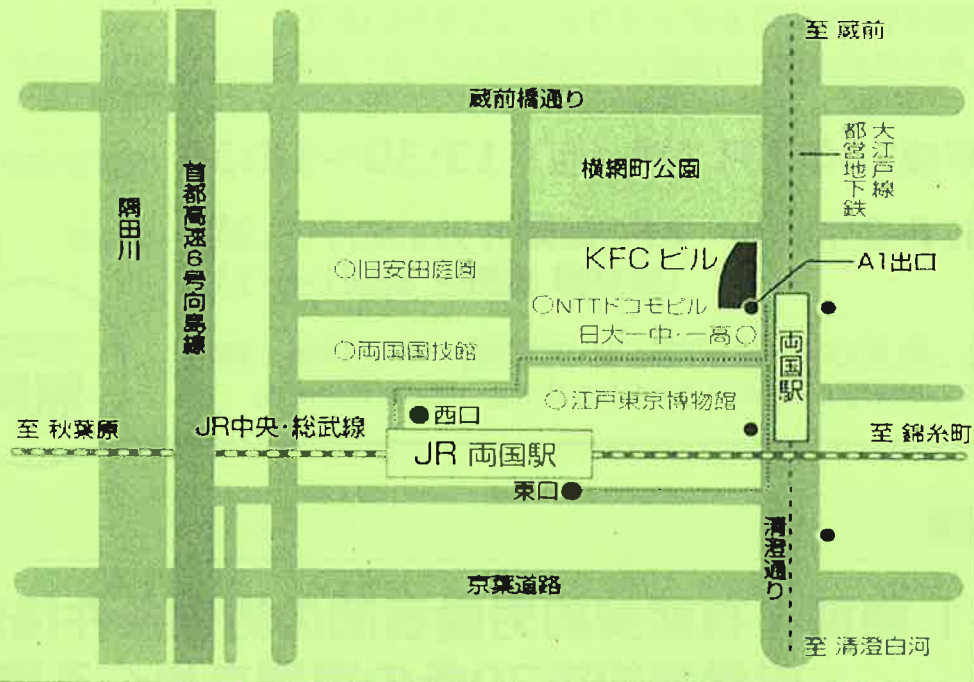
至 蔵前

蔵前橋通り

都営地下鉄

大江戸線

横網町公園

隅田川

首都高速6号向島線

KFCビル

A1出口

○旧安田庭園

○NTTドコモビル

日大一中・一高○

○両国国技館

両国駅

○江戸東京博物館

●西口

至 秋葉原

JR中央・総武線

JR 両国駅

至 錦糸町

東口●

清澄通り

京葉道路

至 清澄白河